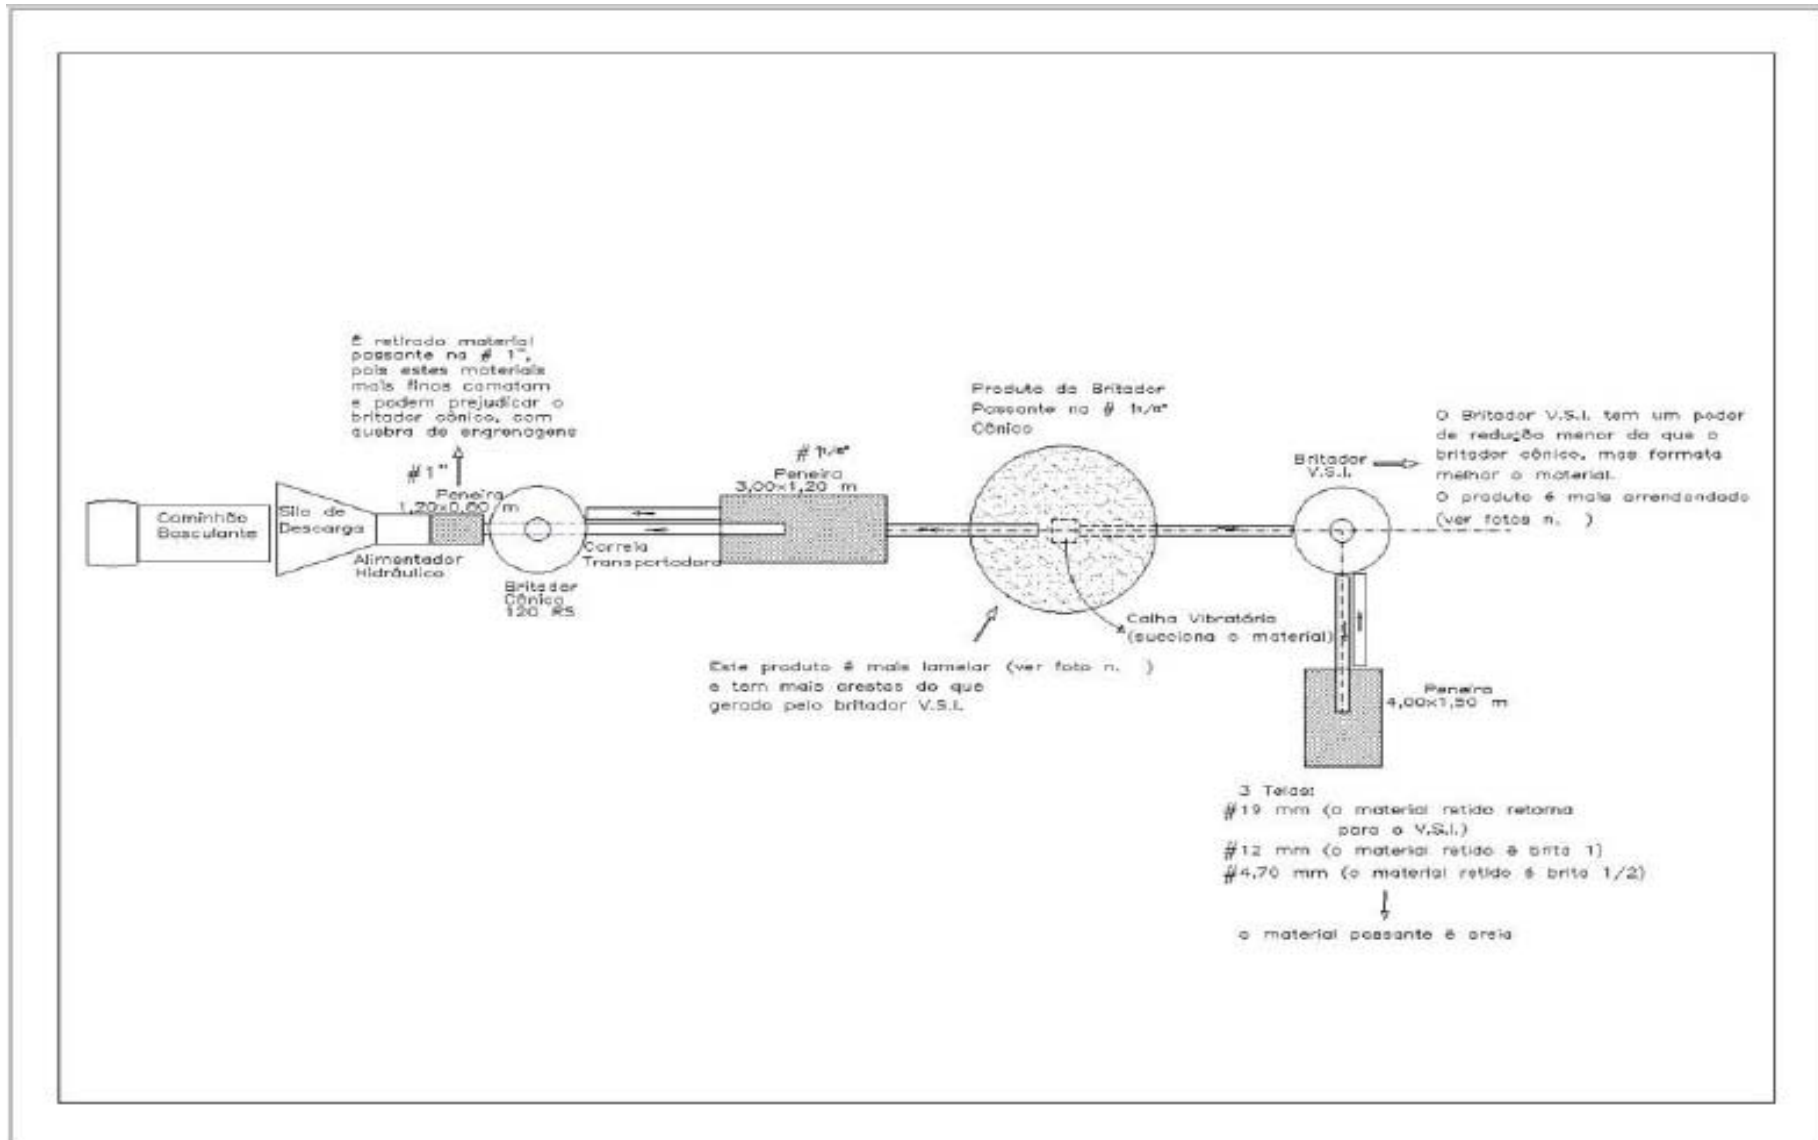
É retirado material passante na # 1", pois estes materiais mais finos comatam e podem prejudicar o britador cônico, com quebra de engrenagens

#1"

Caminhão Basculante

Silo de Descarga

Peneira 1,20x0,60 m

Alimentador Hidráulico

Britador Cônico 120 RS

Correia Transportadora

# 1¼"

Peneira 3,00x1,20 m

Produto do Britador Passante na # 1¼" Cônico

Calha Vibratória (succiona o material)

Este produto é mais lamelar (ver foto n. ) e tem mais arestas do que gerado pelo britador V.S.I.

Britador V.S.I.

O Britador V.S.I. tem um poder de redução menor do que o britador cônico, mas formata melhor o material.
O produto é mais arredondado (ver fotos n. )

Peneira 4,00x1,50 m

3 Telas:
#19 mm (o material retido retorna para o V.S.I.)
#12 mm (o material retido é brita 1)
#4,70 mm (o material retido é brita 1/2)

o material passante é areia